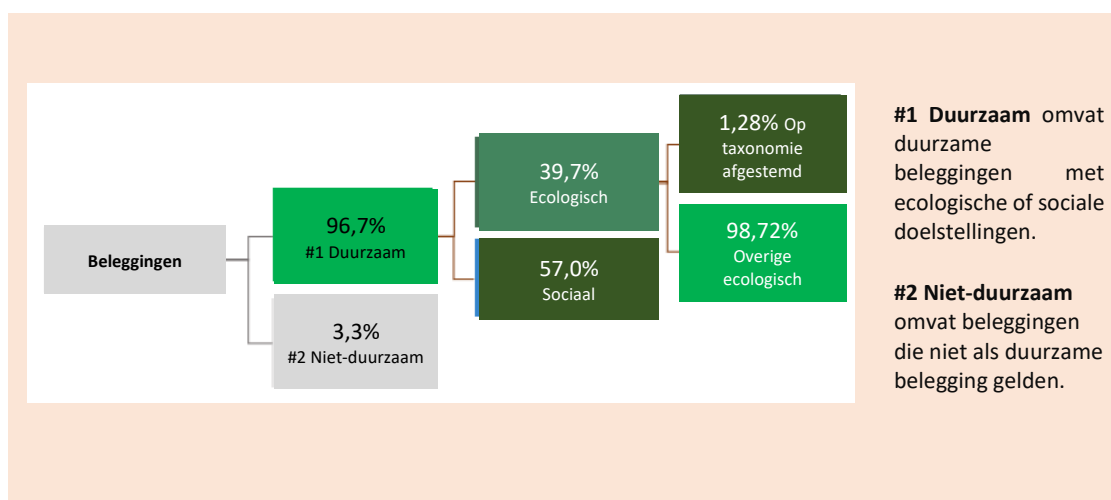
Beleggingen

96,7%
#1 Duurzaam

3,3%
#2 Niet-duurzaam

39,7%
Ecologisch

57,0%
Sociaal

1,28% Op taxonomie afgestemd

98,72%
Overige ecologisch

**#1 Duurzaam** omvat duurzame beleggingen met ecologische of sociale doelstellingen.

**#2 Niet-duurzaam** omvat beleggingen die niet als duurzame belegging gelden.